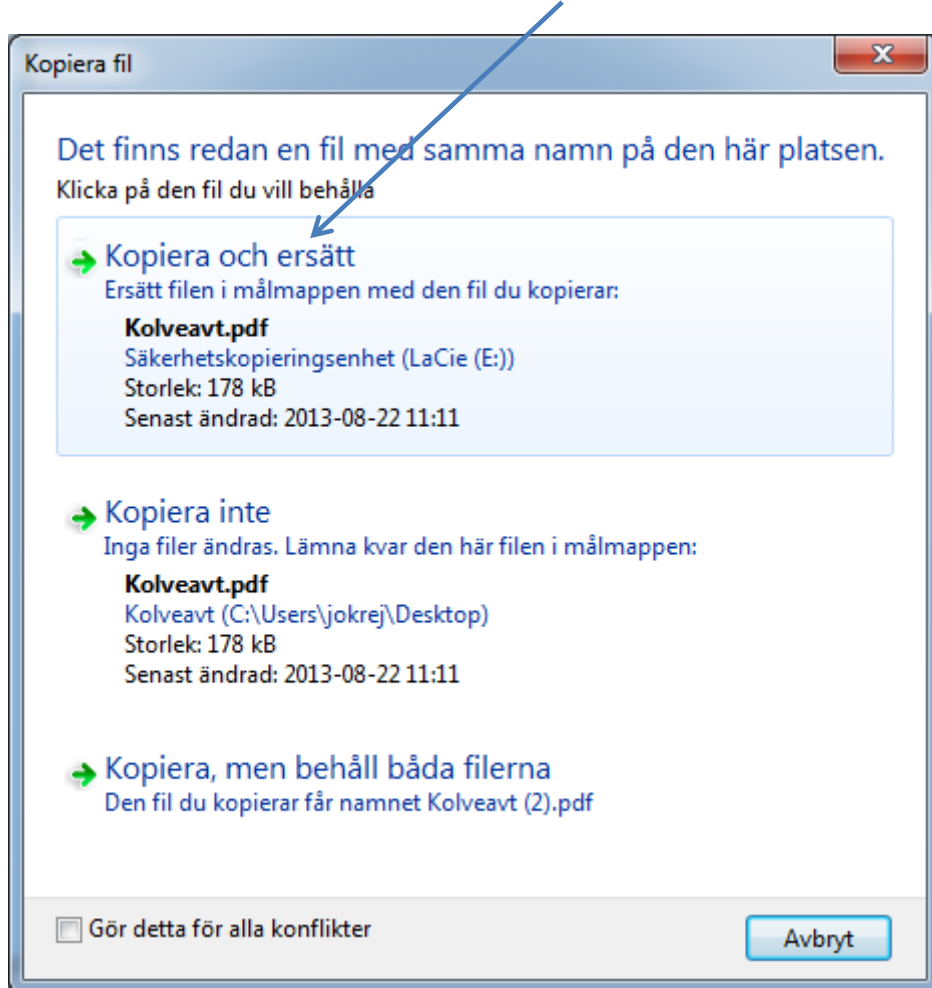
Kopiera fil

Det finns redan en fil med samma namn på den här platsen.
Klicka på den fil du vill behålla

Kopiera och ersätt
Ersätt filen i målmappen med den fil du kopierar:
Kolveavt.pdf
Säkerhetskopieringsenhet (LaCie (E:))
Storlek: 178 kB
Senast ändrad: 2013-08-22 11:11

Kopiera inte
Inga filer ändras. Lämna kvar den här filen i målmappen:
Kolveavt.pdf
Kolveavt (C:\Users\jokrej\Desktop)
Storlek: 178 kB
Senast ändrad: 2013-08-22 11:11

Kopiera, men behåll båda filerna
Den fil du kopierar får namnet Kolveavt (2).pdf

Gör detta för alla konflikter

Avbryt